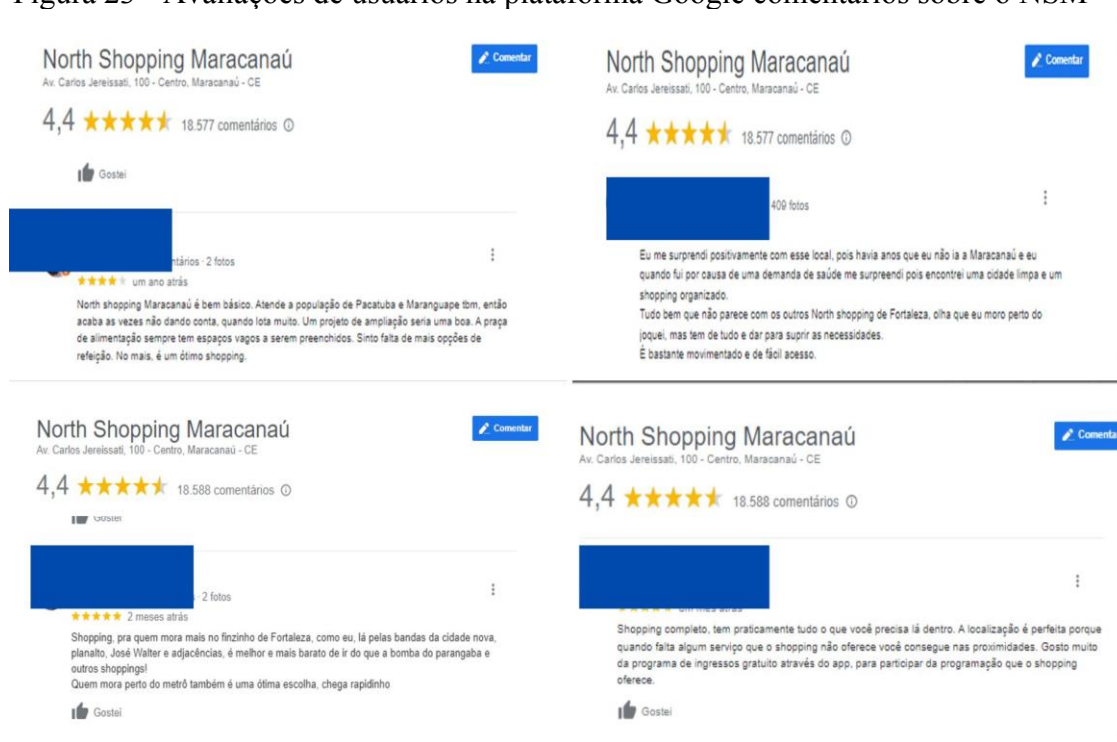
Figura 25 – Avaliações de usuários na plataforma Google comentários sobre o NSM

North Shopping Maracanaú
Av. Carlos Jereissati, 100 - Centro, Maracanaú - CE
Comentar
4,4 ★★★★★ 18.577 comentários ⓘ

Gostei

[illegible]ntários · 2 fotos
★★★★★ um ano atrás
North shopping Maracanaú é bem básico. Atende a população de Pacatuba e Maranguape tbm, então acaba as vezes não dando conta, quando lota muito. Um projeto de ampliação seria uma boa. A praça de alimentação sempre tem espaços vagos a serem preenchidos. Sinto falta de mais opções de refeição. No mais, é um ótimo shopping.

North Shopping Maracanaú
Av. Carlos Jereissati, 100 - Centro, Maracanaú - CE
Comentar
4,4 ★★★★★ 18.577 comentários ⓘ

409 fotos
Eu me surpreendi positivamente com esse local, pois havia anos que eu não ia a Maracanaú e eu quando fui por causa de uma demanda de saúde me surpreendi pois encontrei uma cidade limpa e um shopping organizado.
Tudo bem que não parece com os outros North shopping de Fortaleza, olha que eu moro perto do joquei, mas tem de tudo e dar para suprir as necessidades.
É bastante movimentado e de fácil acesso.

North Shopping Maracanaú
Av. Carlos Jereissati, 100 - Centro, Maracanaú - CE
Comentar
4,4 ★★★★★ 18.588 comentários ⓘ
Gostei

· 2 fotos
★★★★★ 2 meses atrás
Shopping, pra quem mora mais no finzinho de Fortaleza, como eu, lá pelas bandas da cidade nova, planalto, José Walter e adjacências, é melhor e mais barato de ir do que a bomba do parangaba e outros shoppings!
Quem mora perto do metrô também é uma ótima escolha, chega rapidinho
Gostei

North Shopping Maracanaú
Av. Carlos Jereissati, 100 - Centro, Maracanaú - CE
Comenta
4,4 ★★★★★ 18.588 comentários ⓘ

★★★★★ um mês atrás
Shopping completo, tem praticamente tudo o que você precisa lá dentro. A localização é perfeita porque quando falta algum serviço que o shopping não oferece você consegue nas proximidades. Gosto muito da programa de ingressos gratuito através do app, para participar da programação que o shopping oferece.
Gostei